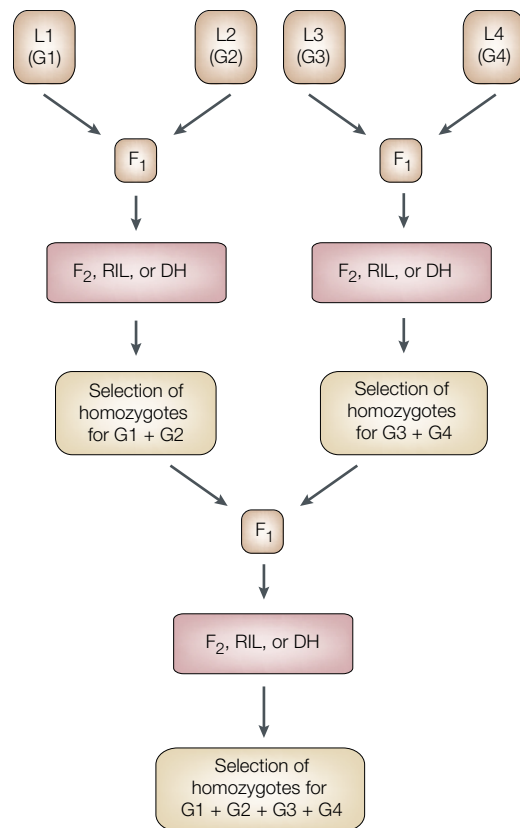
L1 (G1)

L2 (G2)

L3 (G3)

L4 (G4)

$F_1$

$F_1$

$F_2$, RIL, or DH

$F_2$, RIL, or DH

Selection of homozygotes for G1 + G2

Selection of homozygotes for G3 + G4

$F_1$

$F_2$, RIL, or DH

Selection of homozygotes for G1 + G2 + G3 + G4